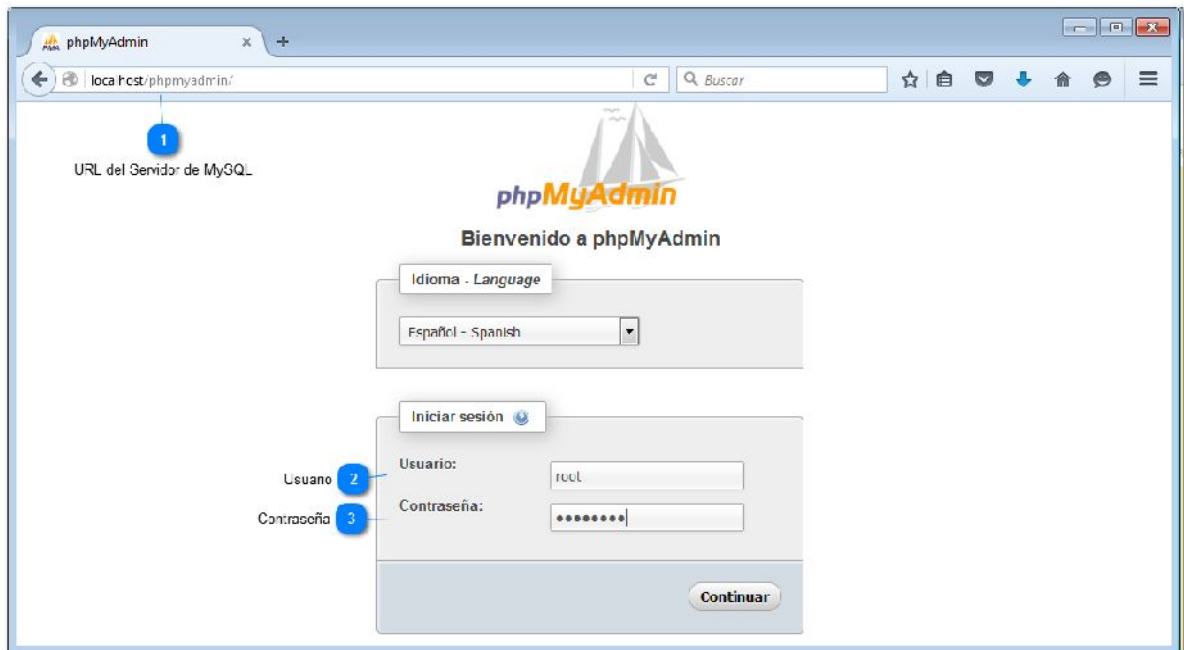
phpMyAdmin

localhost/phpmyadmin/

Buscar

1

URL del Servidor de MySQL

phpMyAdmin

Bienvenido a phpMyAdmin

Idioma - Language

Español - Spanish

Iniciar sesión

Usuario 2

Contraseña 3

Usuario:

root

Contraseña:

••••••••

Continuar